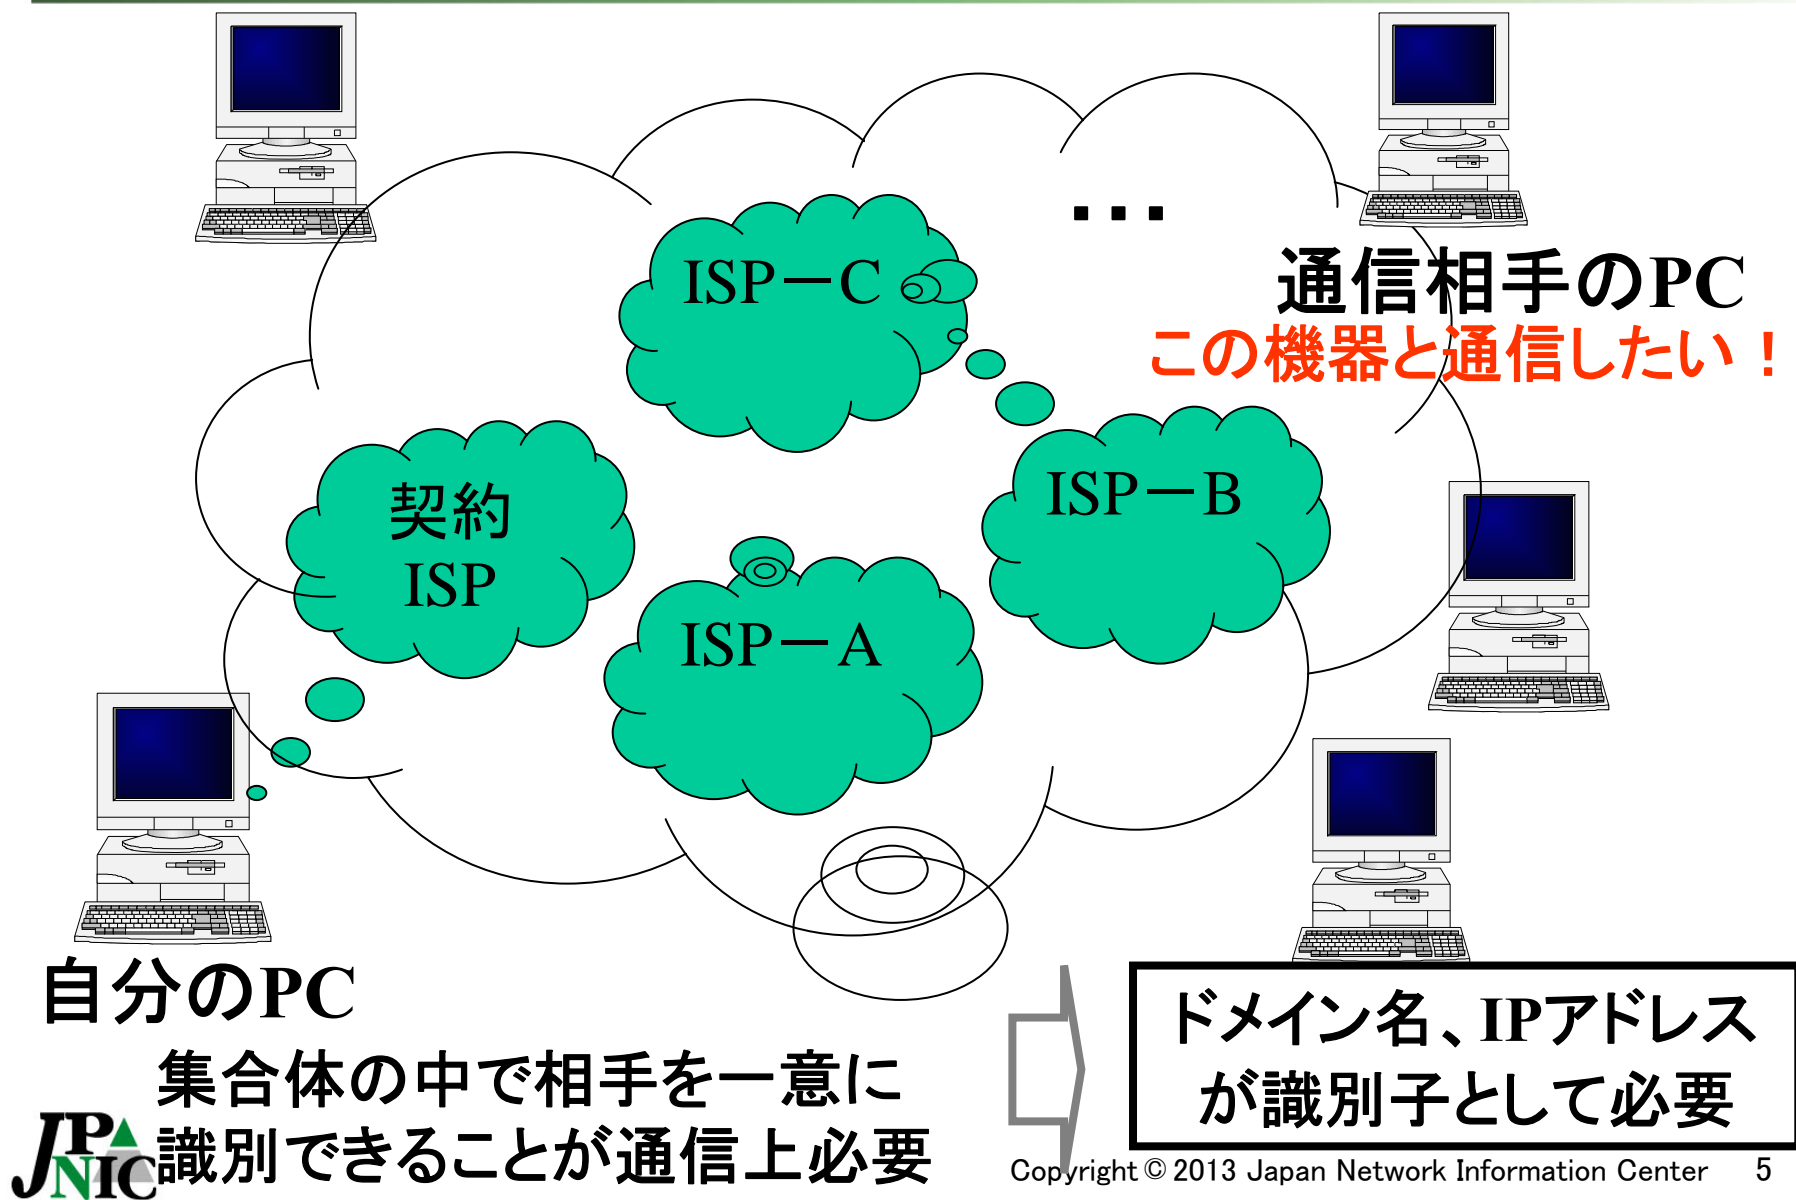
ISP－C

・・・

通信相手のPC
この機器と通信したい！

契約
ISP

ISP－B

ISP－A

自分のPC

集合体の中で相手を一意に
識別できることが通信上必要

ドメイン名、IPアドレス
が識別子として必要

JPNIC

Copyright © 2013 Japan Network Information Center 5